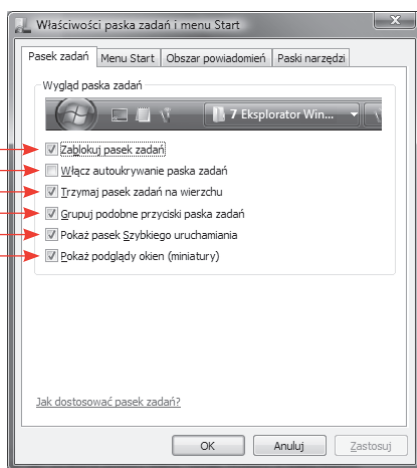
Właściwości paska zadań i menu Start

Pasek zadań | Menu Start | Obszar powiadomień | Paski narzędzi

Wygląd paska zadań

7 Eksplorator Win...

Zablokuj pasek zadań
Włącz autoukrywanie paska zadań
Trzymaj pasek zadań na wierzchu
Grupuj podobne przyciski paska zadań
Pokaż pasek Szybkiego uruchamiania
Pokaż podglądy okien (miniatury)

Jak dostosować pasek zadań?

OK
Anuluj
Zastosuj